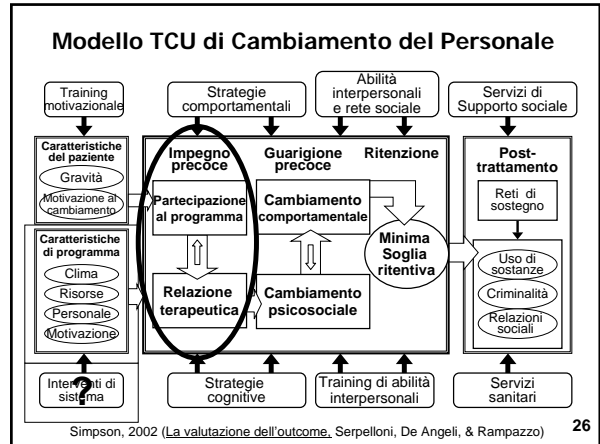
Modello TCU di Cambiamento del Personale

Training motivazionale

Strategie comportamentali

Abilità interpersonali e rete sociale

Servizi di Supporto sociale

Caratteristiche del paziente

Gravità

Motivazione al cambiamento

Impegno precoce

Guarigione precoce

Ritenzione

Post-trattamento

Partecipazione al programma

Cambiamento comportamentale

Reti di sostegno

Minima Soglia ritentiva

Caratteristiche di programma

Clima

Risorse

Personale

Motivazione

Relazione terapeutica

Cambiamento psicosociale

Uso di sostanze

Criminalità

Relazioni sociali

Inter?nti di sistema

Strategie cognitive

Training di abilità interpersonali

Servizi sanitari

Simpson, 2002 (La valutazione dell'outcome, Serpelloni, De Angeli, & Rampazzo)

26